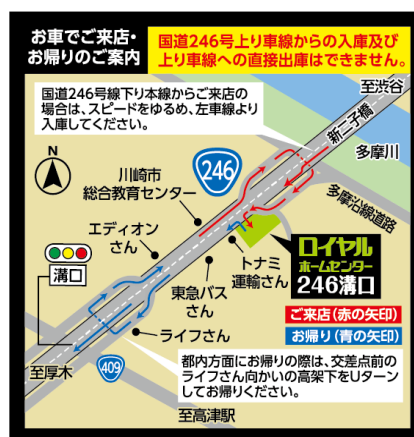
お車でご来店・お帰りのご案内

国道246号上り車線からの入庫及び上り車線への直接出庫はできません。

国道246号線下り本線からご来店の場合は、スピードをゆるめ、左車線より入庫してください。

至渋谷

新二子橋

多摩川

N

246

川崎市総合教育センター

多摩沿線道路

エディオンさん

トナミ運輸さん

ロイヤルホームセンター 246溝口

溝口

東急バスさん

ご来店(赤の矢印)

お帰り(青の矢印)

ライフさん

409

都内方面にお帰りの際は、交差点前のライフさん向かいの高架下をUターンしてお帰りください。

至厚木

至高津駅